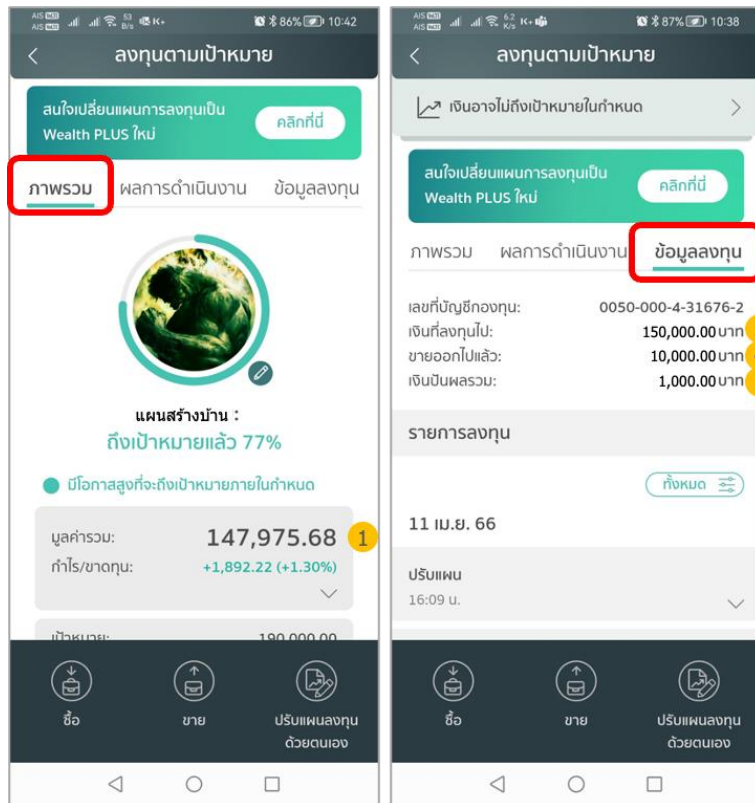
AIS AIS 86% 10:42

ลงทุนตามเป้าหมาย

สนใจเปลี่ยนแผนการลงทุนเป็น Wealth PLUS ใหม่

คลิกที่นี่

ภาพรวม ผลการดำเนินงาน ข้อมูลลงทุน

แผนสร้างบ้าน :

ถึงเป้าหมายแล้ว 77%

มีโอกาสสูงที่จะถึงเป้าหมายภายในกำหนด

มูลค่ารวม: 147,975.68

1

กำไร/ขาดทุน: +1,892.22 (+1.30%)

เป้าหมาย: 190,000.00

ซื้อ

ขาย

ปรับแผนลงทุนด้วยตนเอง

AIS AIS 87% 10:38

ลงทุนตามเป้าหมาย

เงินอาจไม่ถึงเป้าหมายในกำหนด

สนใจเปลี่ยนแผนการลงทุนเป็น Wealth PLUS ใหม่

คลิกที่นี่

ภาพรวม ผลการดำเนินงาน ข้อมูลลงทุน

เลขที่บัญชีกองทุน: 0050-000-4-31676-2

เงินที่ลงทุนไป: 150,000.00 บาท

ขายออกไปแล้ว: 10,000.00 บาท

เงินปันผลรวม: 1,000.00 บาท

รายการลงทุน

ทั้งหมด

11 เม.ย. 66

ปรับแผน

16:09 น.

ซื้อ

ขาย

ปรับแผนลงทุนด้วยตนเอง